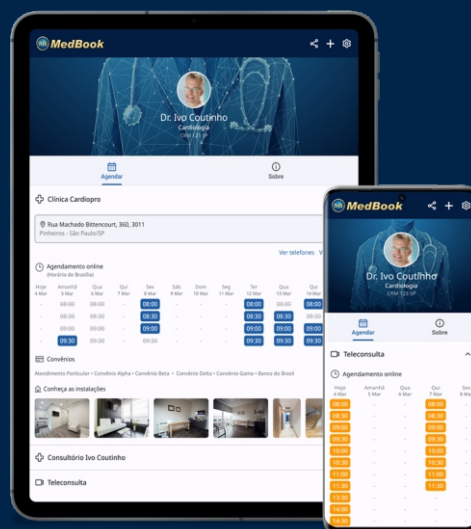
MedBook

Dr. Ivo Coutinho
Cardiologia
CRM 123 SP

Agendar

Sobre

Clínica Cardiopro

Rua Machado Bittencourt, 360, 3011
Pinheiros - São Paulo/SP

Ver telefones

Agendamento online
(Horário de Brasília)

| Hoje 4 Mar | Amanhã 5 Mar | Qua 6 Mar | Qui 7 Mar | Sex 8 Mar | Sáb 9 Mar | Dom 10 Mar | Seg 11 Mar | Ter 12 Mar | Qua 13 Mar | Qui 14 Mar |
|---|---|---|---|---|---|---|---|---|---|---|
| - | 08:00 | - | - | 08:00 | - | - | - | 08:00 | 08:00 | 08:00 |
| - | 08:30 | - | - | 08:30 | - | - | - | 08:30 | 08:30 | 08:30 |
| - | 09:00 | - | - | 09:00 | - | - | - | 09:00 | 09:00 | 09:00 |
| - | 09:30 | - | - | 09:30 | - | - | - | 09:30 | 09:30 | 09:30 |

Convênios
Atendimento Particular • Convênio Alpha • Convênio Beta • Convênio Delta • Convênio Gama • Banco do Brasil

Conheça as instalações

Consultório Ivo Coutinho

Teleconsulta

MedBook

Dr. Ivo Coutinho
Cardiologia
CRM 123 SP

Agendar

Sobre

Teleconsulta

Agendamento online

| Hoje 4 Mar | Amanhã 5 Mar | Qua 6 Mar | Qui 7 Mar | Sex 8 Mar |
|---|---|---|---|---|
| 08:00 | - | - | 08:00 | |
| 08:30 | - | - | 08:30 | |
| 09:00 | - | - | 09:00 | |
| 09:30 | - | - | 09:30 | |
| 10:00 | - | - | 10:00 | |
| 10:30 | - | - | 10:30 | |
| 11:00 | - | - | 11:00 | |
| 11:30 | - | - | 11:30 | |
| 13:00 | - | - | | |
| 14:00 | | | | |